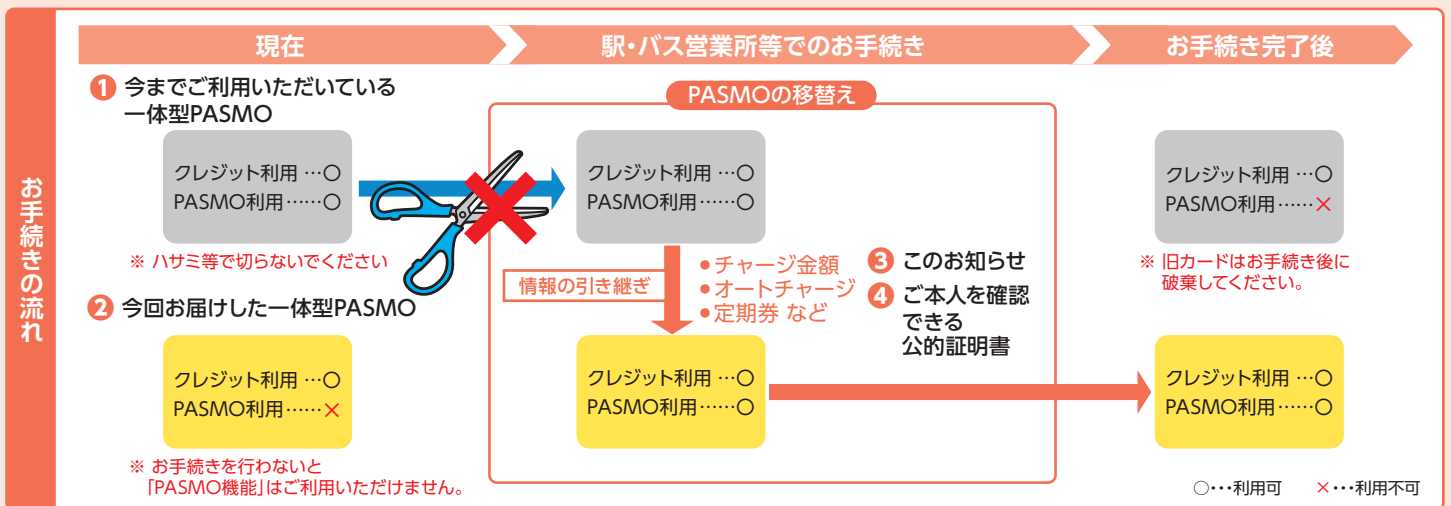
お手続きの流れ

現在

駅・バス営業所等でのお手続き

お手続き完了後

1 今までご利用いただいている一体型PASMO

クレジット利用 …○
PASMO利用……○

※ ハサミ等で切らないでください

2 今回お届けした一体型PASMO

クレジット利用 …○
PASMO利用……×

※ お手続きを行わないと「PASMO機能」はご利用いただけません。

PASMOの移替え

クレジット利用 …○
PASMO利用……○

情報の引き継ぎ

● チャージ金額
● オートチャージ
● 定期券 など

クレジット利用 …○
PASMO利用……○

3 このお知らせ

4 ご本人を確認できる公的証明書

クレジット利用 …○
PASMO利用……×

※ 旧カードはお手続き後に破棄してください。

クレジット利用 …○
PASMO利用……○

○・・・利用可　×・・・利用不可